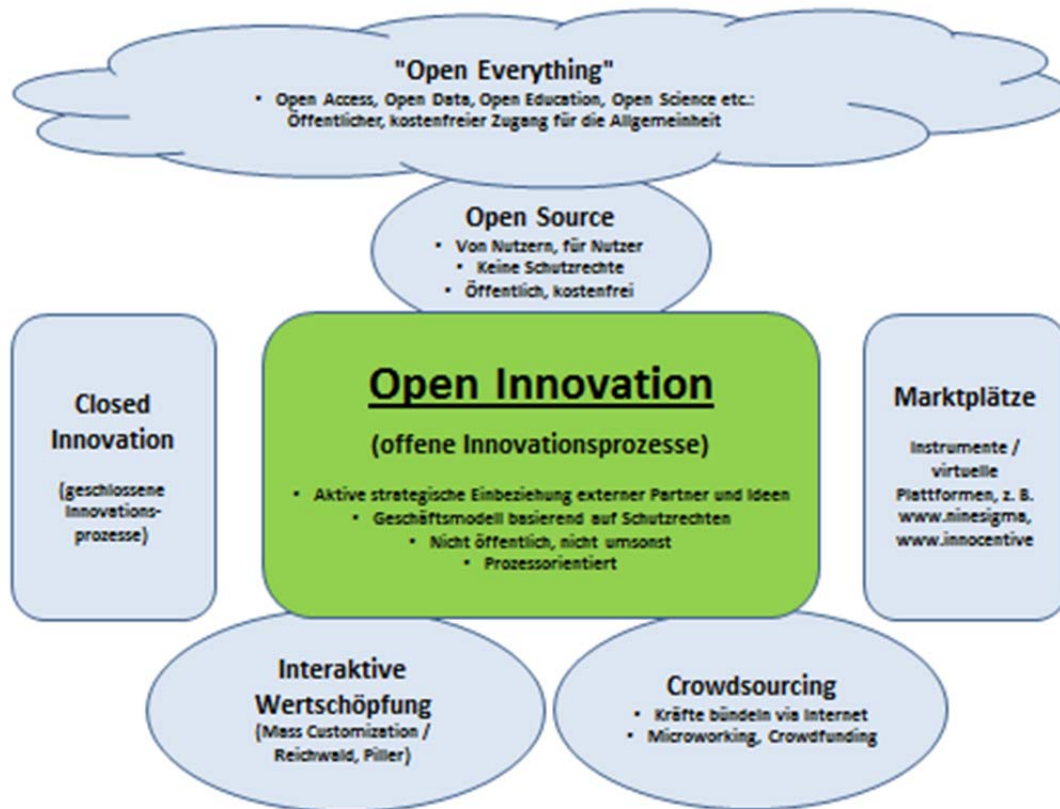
"Open Everything"
• Open Access, Open Data, Open Education, Open Science etc.: Öffentlicher, kostenfreier Zugang für die Allgemeinheit

Open Source
• Von Nutzern, für Nutzer
• Keine Schutzrechte
• Öffentlich, kostenfrei

Closed Innovation
(geschlossene Innovationsprozesse)

Open Innovation
(offene Innovationsprozesse)
• Aktive strategische Einbeziehung externer Partner und Ideen
• Geschäftsmodell basierend auf Schutzrechten
• Nicht öffentlich, nicht umsonst
• Prozessorientiert

Marktplätze
Instrumente / virtuelle Plattformen, z. B. www.ninesigma, www.innocentive

Interaktive Wertschöpfung
(Mass Customization / Reichwald, Piller)

Crowdsourcing
• Kräfte bündeln via Internet
• Microworking, Crowdfunding